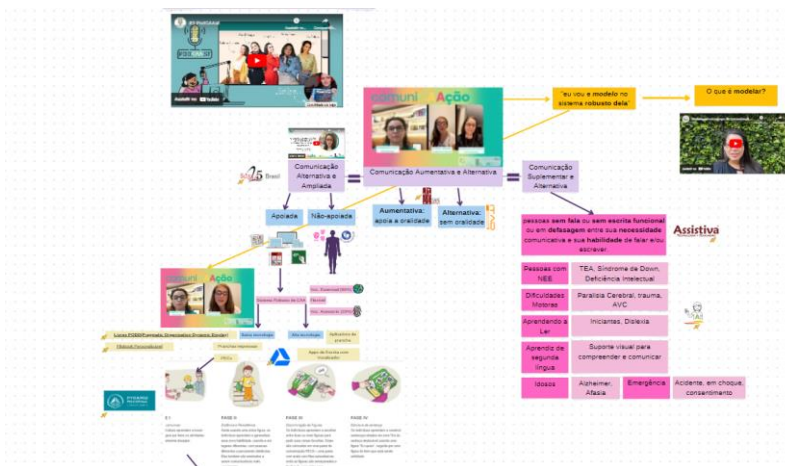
comuni Ação

"eu vou e modelo no sistema robusto dela"

O que é modelar?

Comunicação Alternativa e Ampliada

Comunicação Aumentativa e Alternativa

Comunicação Suplementar e Alternativa

Apoiada

Não-apoiada

Aumentativa: apoia a oralidade

Alternativa: sem oralidade

pessoas sem fala ou sem escrita funcional ou em defasagem entre sua necessidade comunicativa e sua habilidade de falar e/ou escrever

Assistiva

| Pessoas com NEE | TEA, Síndrome de Down, Deficiência Intelectual |
|---|---|
| Dificuldades Motoras | Paralisia Cerebral, trauma, AVC |
| Aprendendo a Ler | Iniciantes, Dislexia |
| Aprendiz de segunda língua | Suporte visual para compreender e comunicar |

Idosos | Alzheimer, Afasia | Emergência | Acidente, em choque, consentimento

comuni Ação

Sistema Robusto de CAA

Baixa tecnologia

Alta tecnologia

Aplicativos de prancha

Livros PODD/Caderno Gramatical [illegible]

Pranchas impressas

Apps de Escrita com Vocalização

PECs

FASE I

FASE II

FASE III

FASE IV

Pyramid